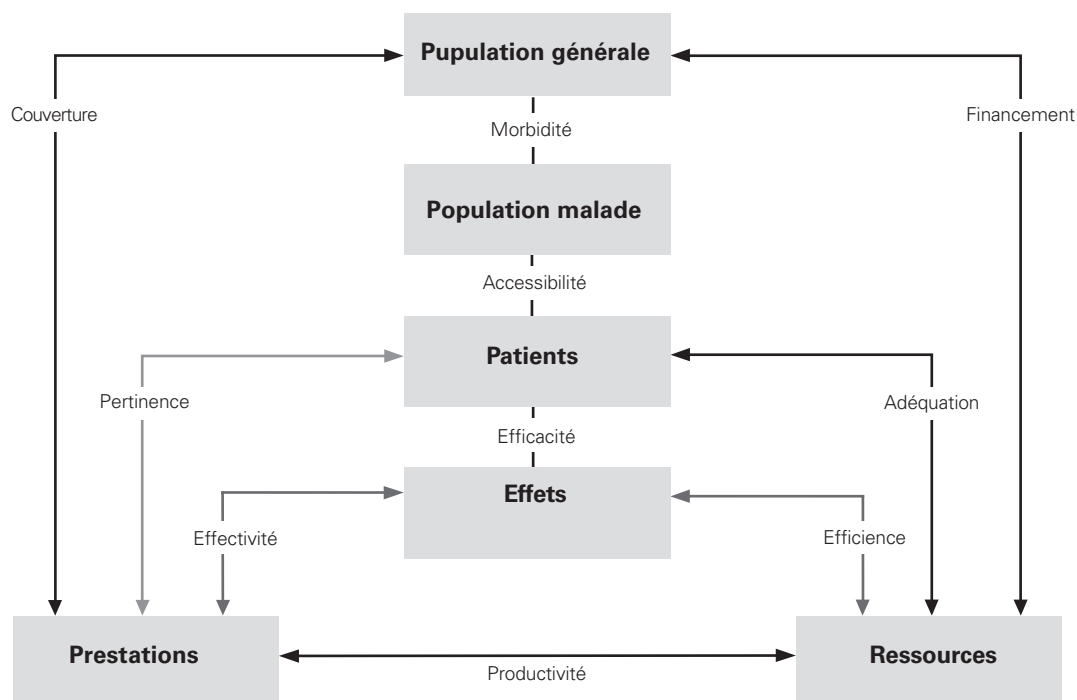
Pupulation générale

Couverture

Financement

Morbidité

Population malade

Accessibilité

Patients

Pertinence

Adéquation

Efficacité

Effets

Effectivité

Efficience

Prestations

Productivité

Ressources